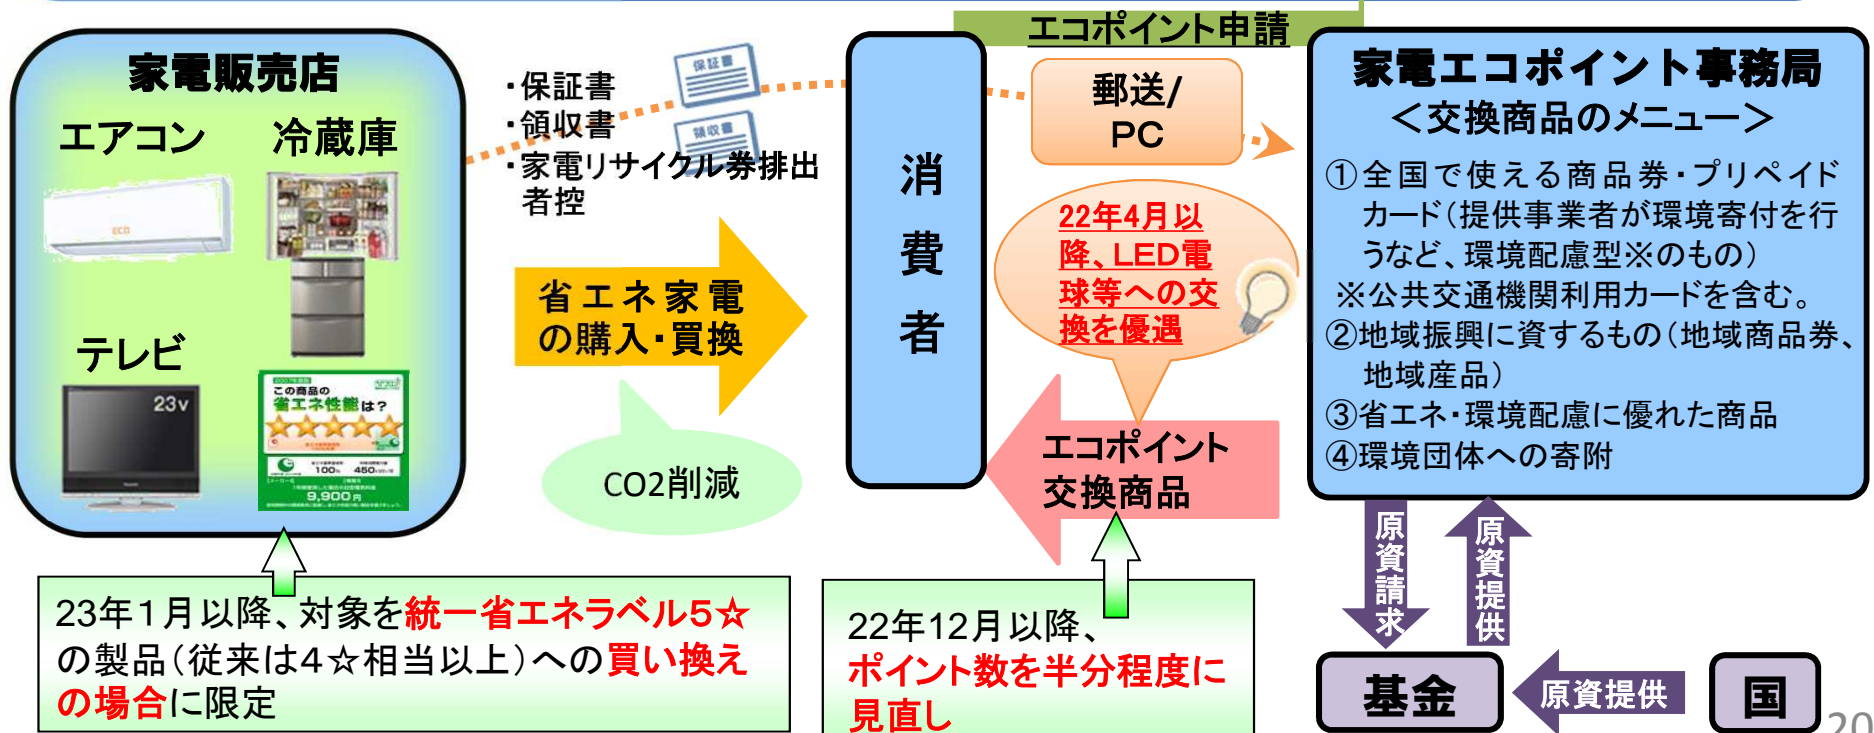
家電販売店

エアコン

冷蔵庫

テレビ

23v

この商品の
省エネ性能は？

100
450
9,900円

・保証書
・領収書
・家電リサイクル券排出者控

保証書

領収書

省エネ家電の購入・買換

CO2削減

消費者

エコポイント申請

郵送/PC

22年4月以降、LED電球等への交換を優遇

エコポイント交換商品

家電エコポイント事務局
＜交換商品のメニュー＞

①全国で使える商品券・プリペイドカード（提供事業者が環境寄付を行うなど、環境配慮型※のもの）
※公共交通機関利用カードを含む。
②地域振興に資するもの（地域商品券、地域産品）
③省エネ・環境配慮に優れた商品
④環境団体への寄附

原資請求

原資提供

基金

原資提供

国

23年１月以降、対象を統一省エネラベル5☆の製品（従来は4☆相当以上）への買い換えの場合に限定

22年12月以降、ポイント数を半分程度に見直し

20